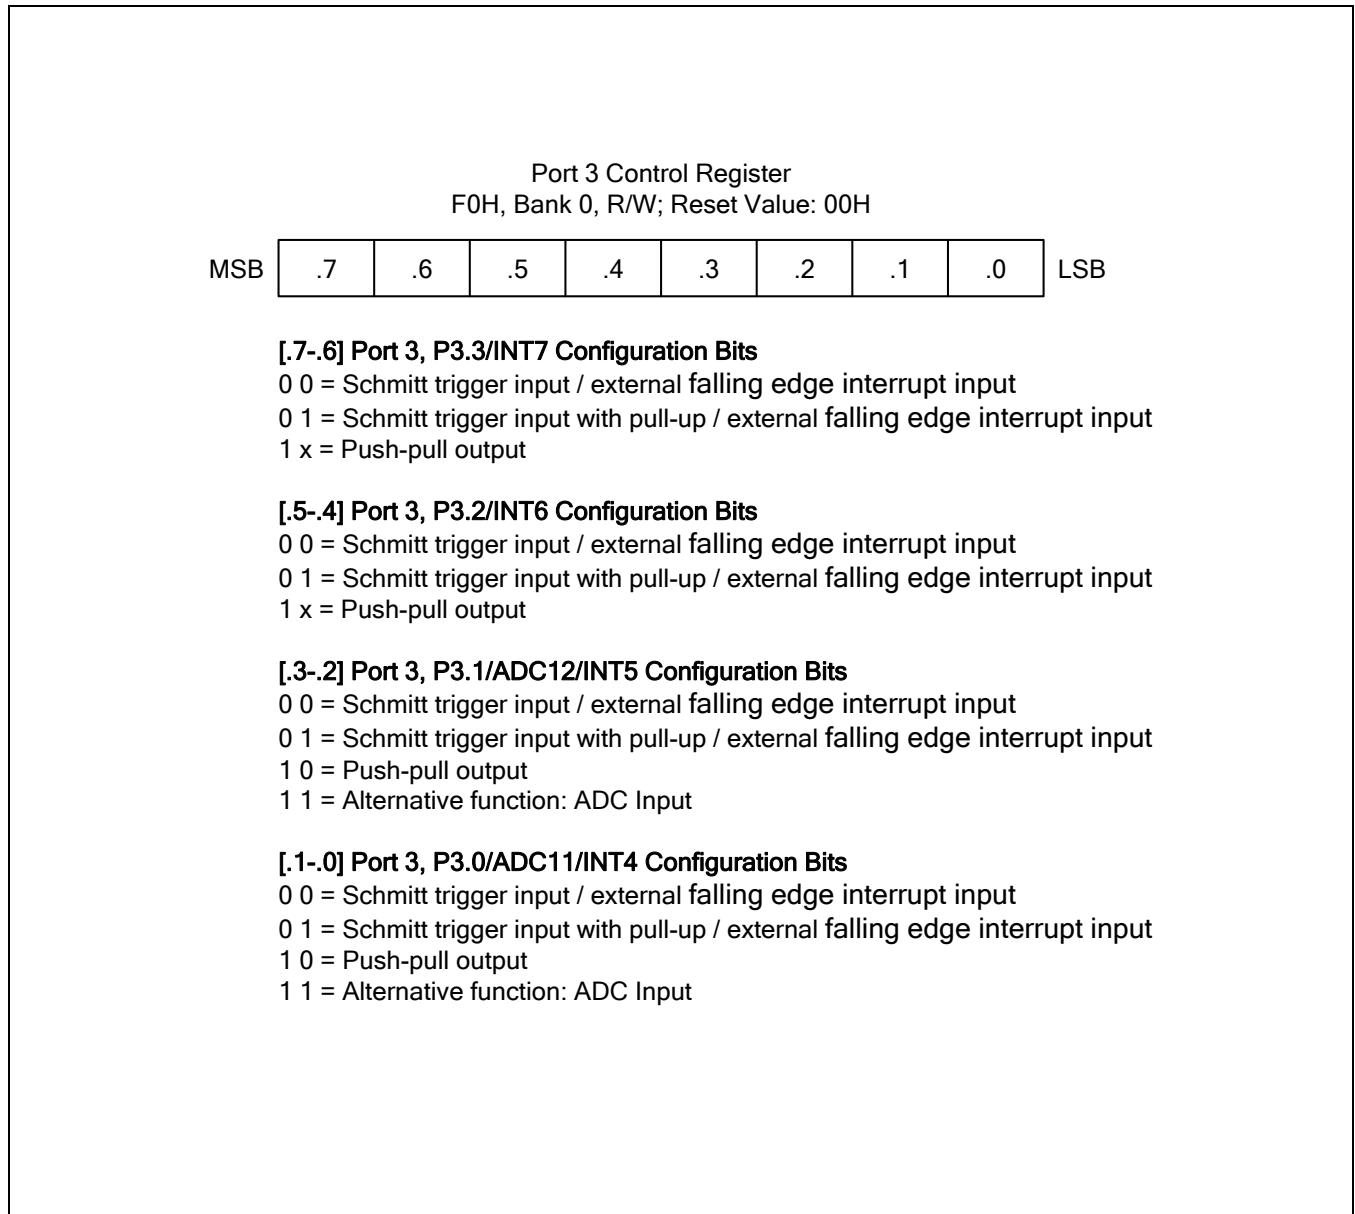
Port 3 Control Register
F0H, Bank 0, R/W; Reset Value: 00H

| MSB | .7 | .6 | .5 | .4 | .3 | .2 | .1 | .0 | LSB |
|---|---|---|---|---|---|---|---|---|---|

[.7-.6] Port 3, P3.3/INT7 Configuration Bits
0 0 = Schmitt trigger input / external falling edge interrupt input
0 1 = Schmitt trigger input with pull-up / external falling edge interrupt input
1 x = Push-pull output

[.5-.4] Port 3, P3.2/INT6 Configuration Bits
0 0 = Schmitt trigger input / external falling edge interrupt input
0 1 = Schmitt trigger input with pull-up / external falling edge interrupt input
1 x = Push-pull output

[.3-.2] Port 3, P3.1/ADC12/INT5 Configuration Bits
0 0 = Schmitt trigger input / external falling edge interrupt input
0 1 = Schmitt trigger input with pull-up / external falling edge interrupt input
1 0 = Push-pull output
1 1 = Alternative function: ADC Input

[.1-.0] Port 3, P3.0/ADC11/INT4 Configuration Bits
0 0 = Schmitt trigger input / external falling edge interrupt input
0 1 = Schmitt trigger input with pull-up / external falling edge interrupt input
1 0 = Push-pull output
1 1 = Alternative function: ADC Input